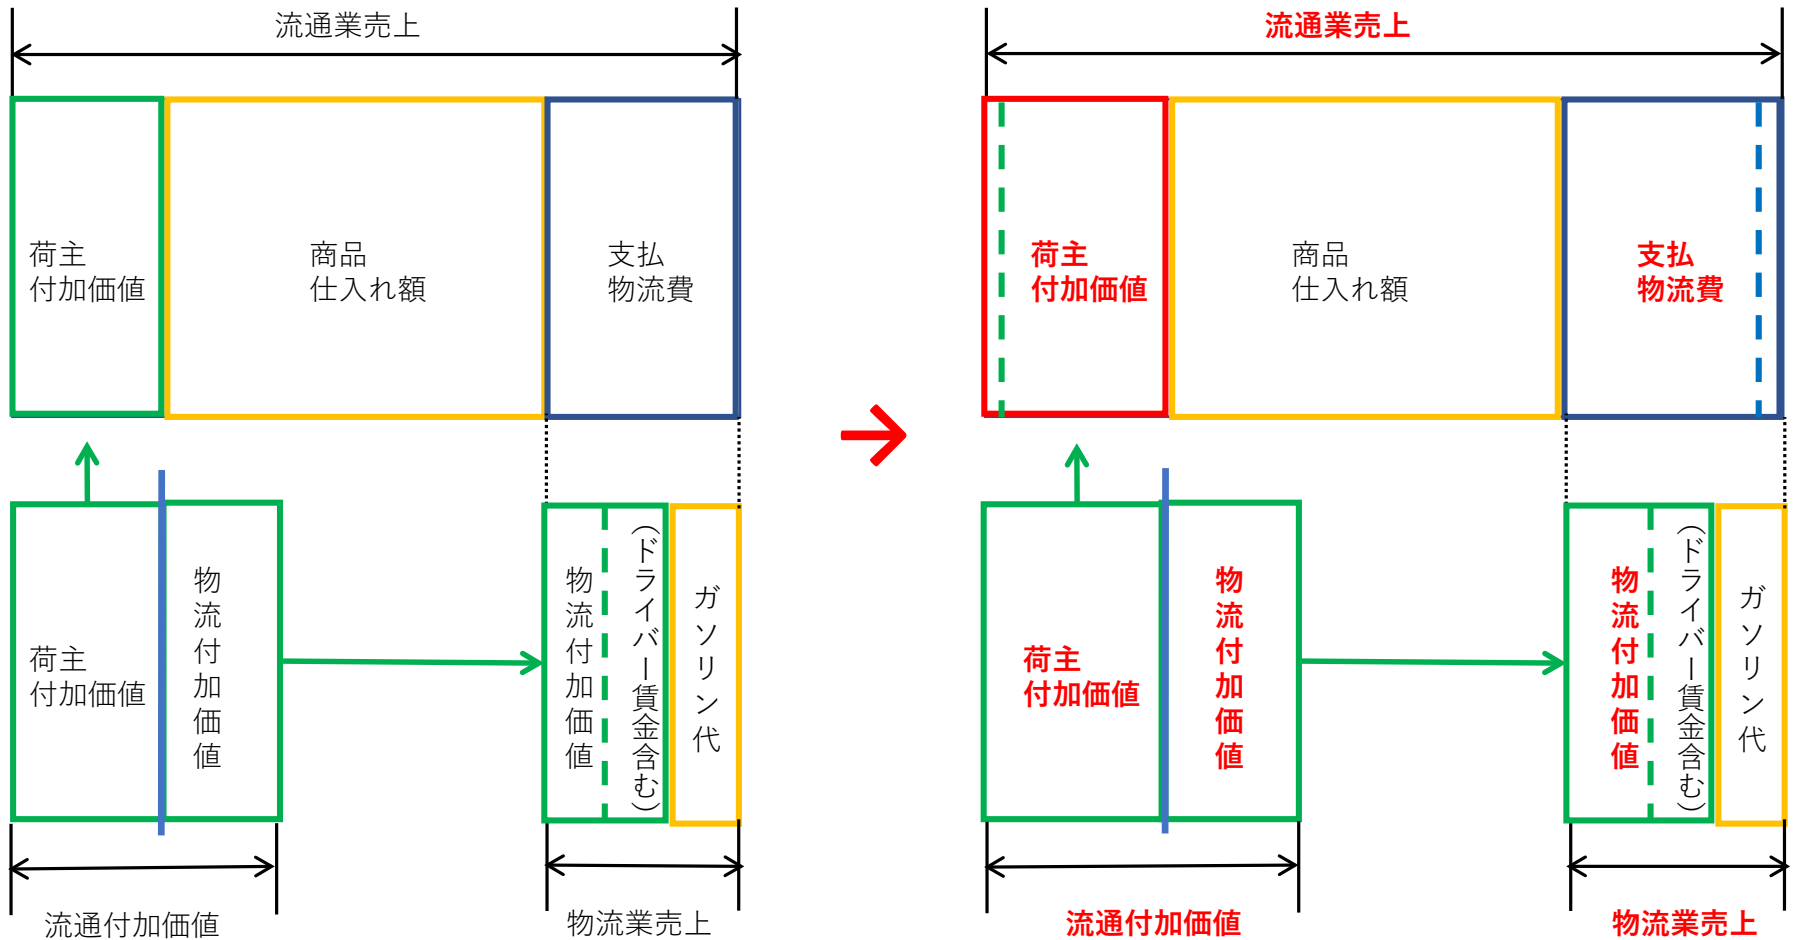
流通業売上

荷主
付加価値

商品
仕入れ額

支払
物流費

荷主
付加価値

物流付加価値

物流付加価値

(ドライバー賃金含む)

ガソリン代

流通付加価値

物流業売上

流通業売上

荷主
付加価値

商品
仕入れ額

支払
物流費

荷主
付加価値

物流付加価値

物流付加価値

(ドライバー賃金含む)

ガソリン代

流通付加価値

物流業売上